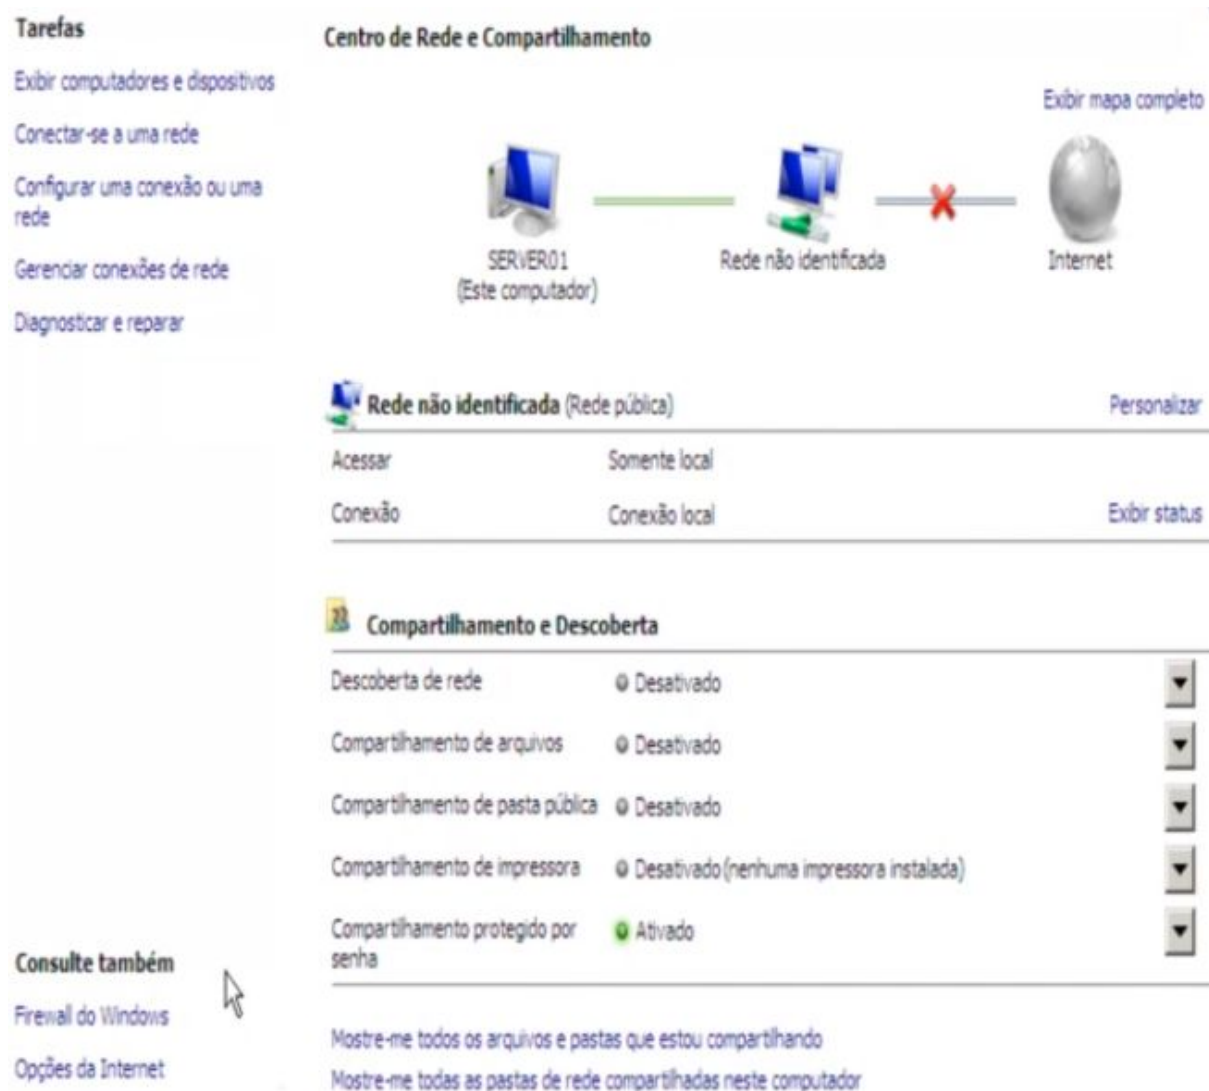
Tarefas

Exibir computadores e dispositivos

Conectar-se a uma rede

Configurar uma conexão ou uma rede

Gerenciar conexões de rede

Diagnosticar e reparar

Consulte também

Firewall do Windows

Opções da Internet

Centro de Rede e Compartilhamento

Exibir mapa completo

SERVER01
(Este computador)

Rede não identificada

Internet

Rede não identificada (Rede pública)

Personalizar

| | | |
|---|---|---|
| Acessar | Somente local | |
| Conexão | Conexão local | Exibir status |

Compartilhamento e Descoberta

| | |
|---|---|
| Descoberta de rede | Desativado |
| Compartilhamento de arquivos | Desativado |
| Compartilhamento de pasta pública | Desativado |
| Compartilhamento de impressora | Desativado (nenhuma impressora instalada) |
| Compartilhamento protegido por senha | Ativado |

Mostre-me todos os arquivos e pastas que estou compartilhando

Mostre-me todas as pastas de rede compartilhadas neste computador